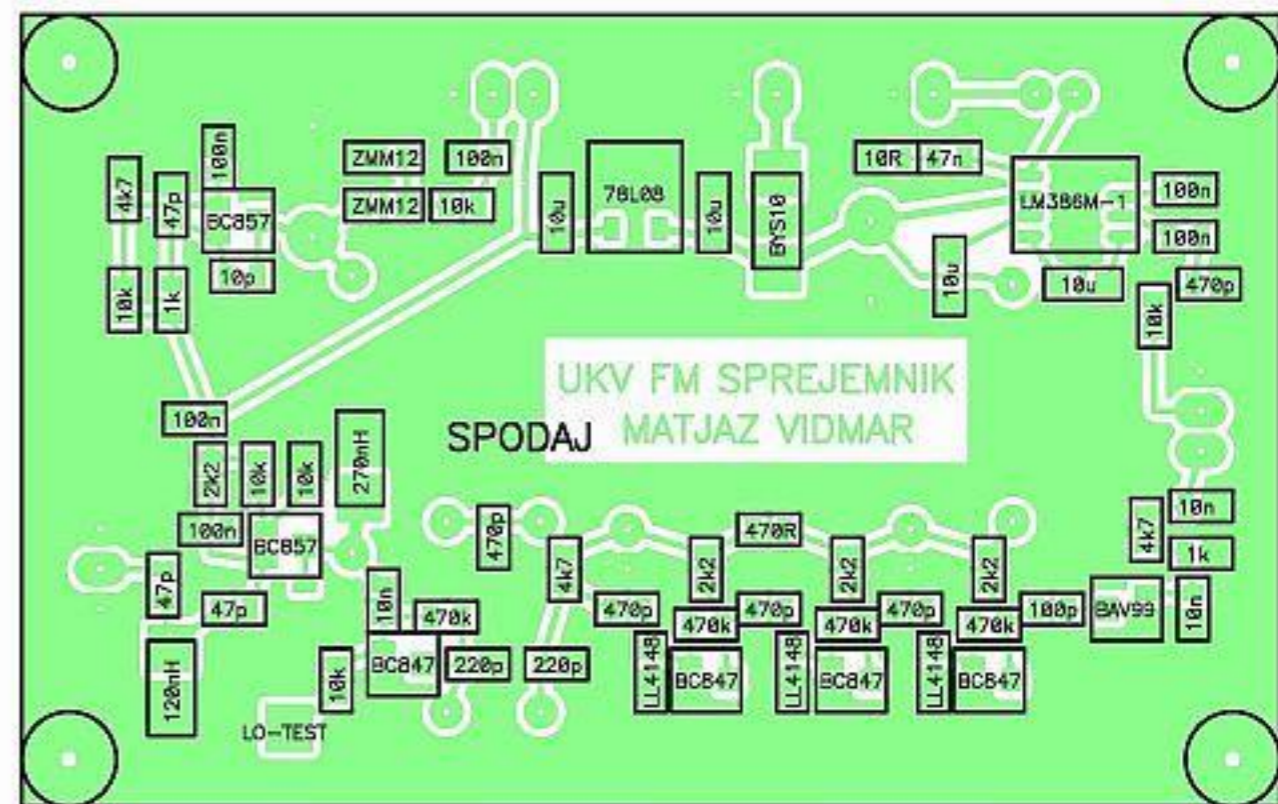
4k7
47p
100n
BC857
10p
10k
1k
ZMM12
100n
ZMM12
10k
10u
78L08
10u
BYS10
10R
47n
LM386M-1
100n
100n
10u
10u
470p
10k

UKV FM SPREJEMNIK
MATJAZ VIDMAR
SPODAJ

100n
2K2
10k
10k
270nH
100n
BC857
470p
4k7
2k2
470R
2k2
2k2
4k7
10n
1k
47p
47p
10n
470k
470p
470k
470p
470k
470p
470k
100p
BAV99
10n
120nH
10k
BC847
220p
220p
LL4148
BC847
LL4148
BC847
LL4148
BC847
LO-TEST